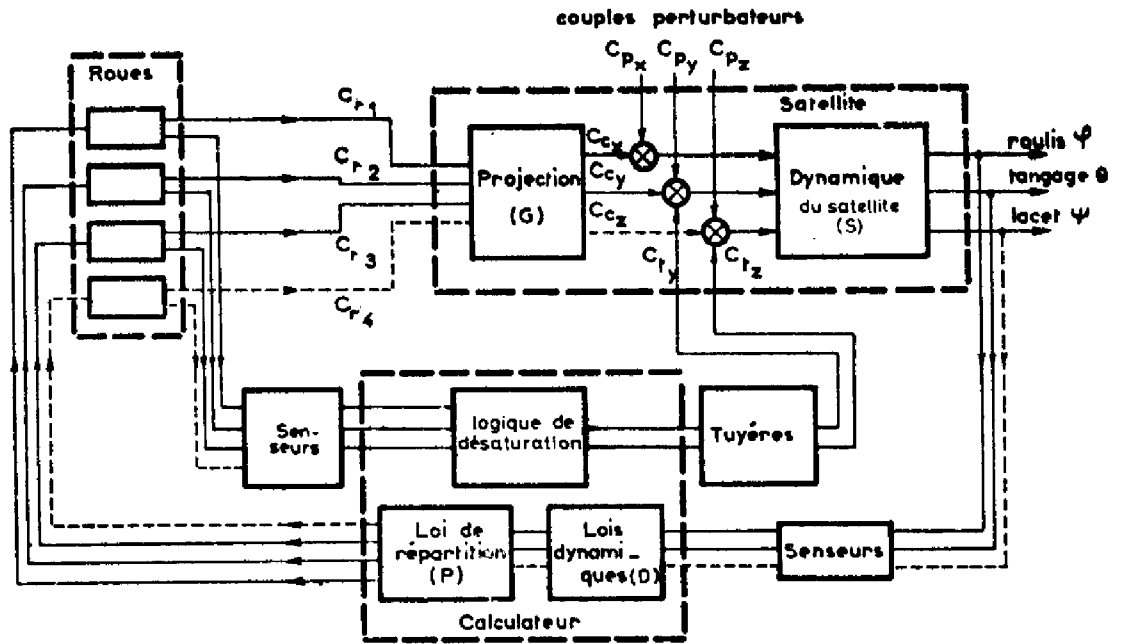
couples perturbateurs

$C_{p_x}$ $C_{p_y}$ $C_{p_z}$

Roues

$C_{r_1}$

$C_{r_2}$

$C_{r_3}$

$C_{r_4}$

Satellite

Projection (G)

$C_{c_x}$

$C_{c_y}$

$C_{c_z}$

$C_{t_y}$

$C_{t_z}$

Dynamique du satellite (S)

roulis $\varphi$

tangage $\theta$

lacet $\psi$

Senseurs

logique de désaturation

Tuyères

Loi de répartition (P)

Lois dynamiques (D)

Senseurs

Calculateur